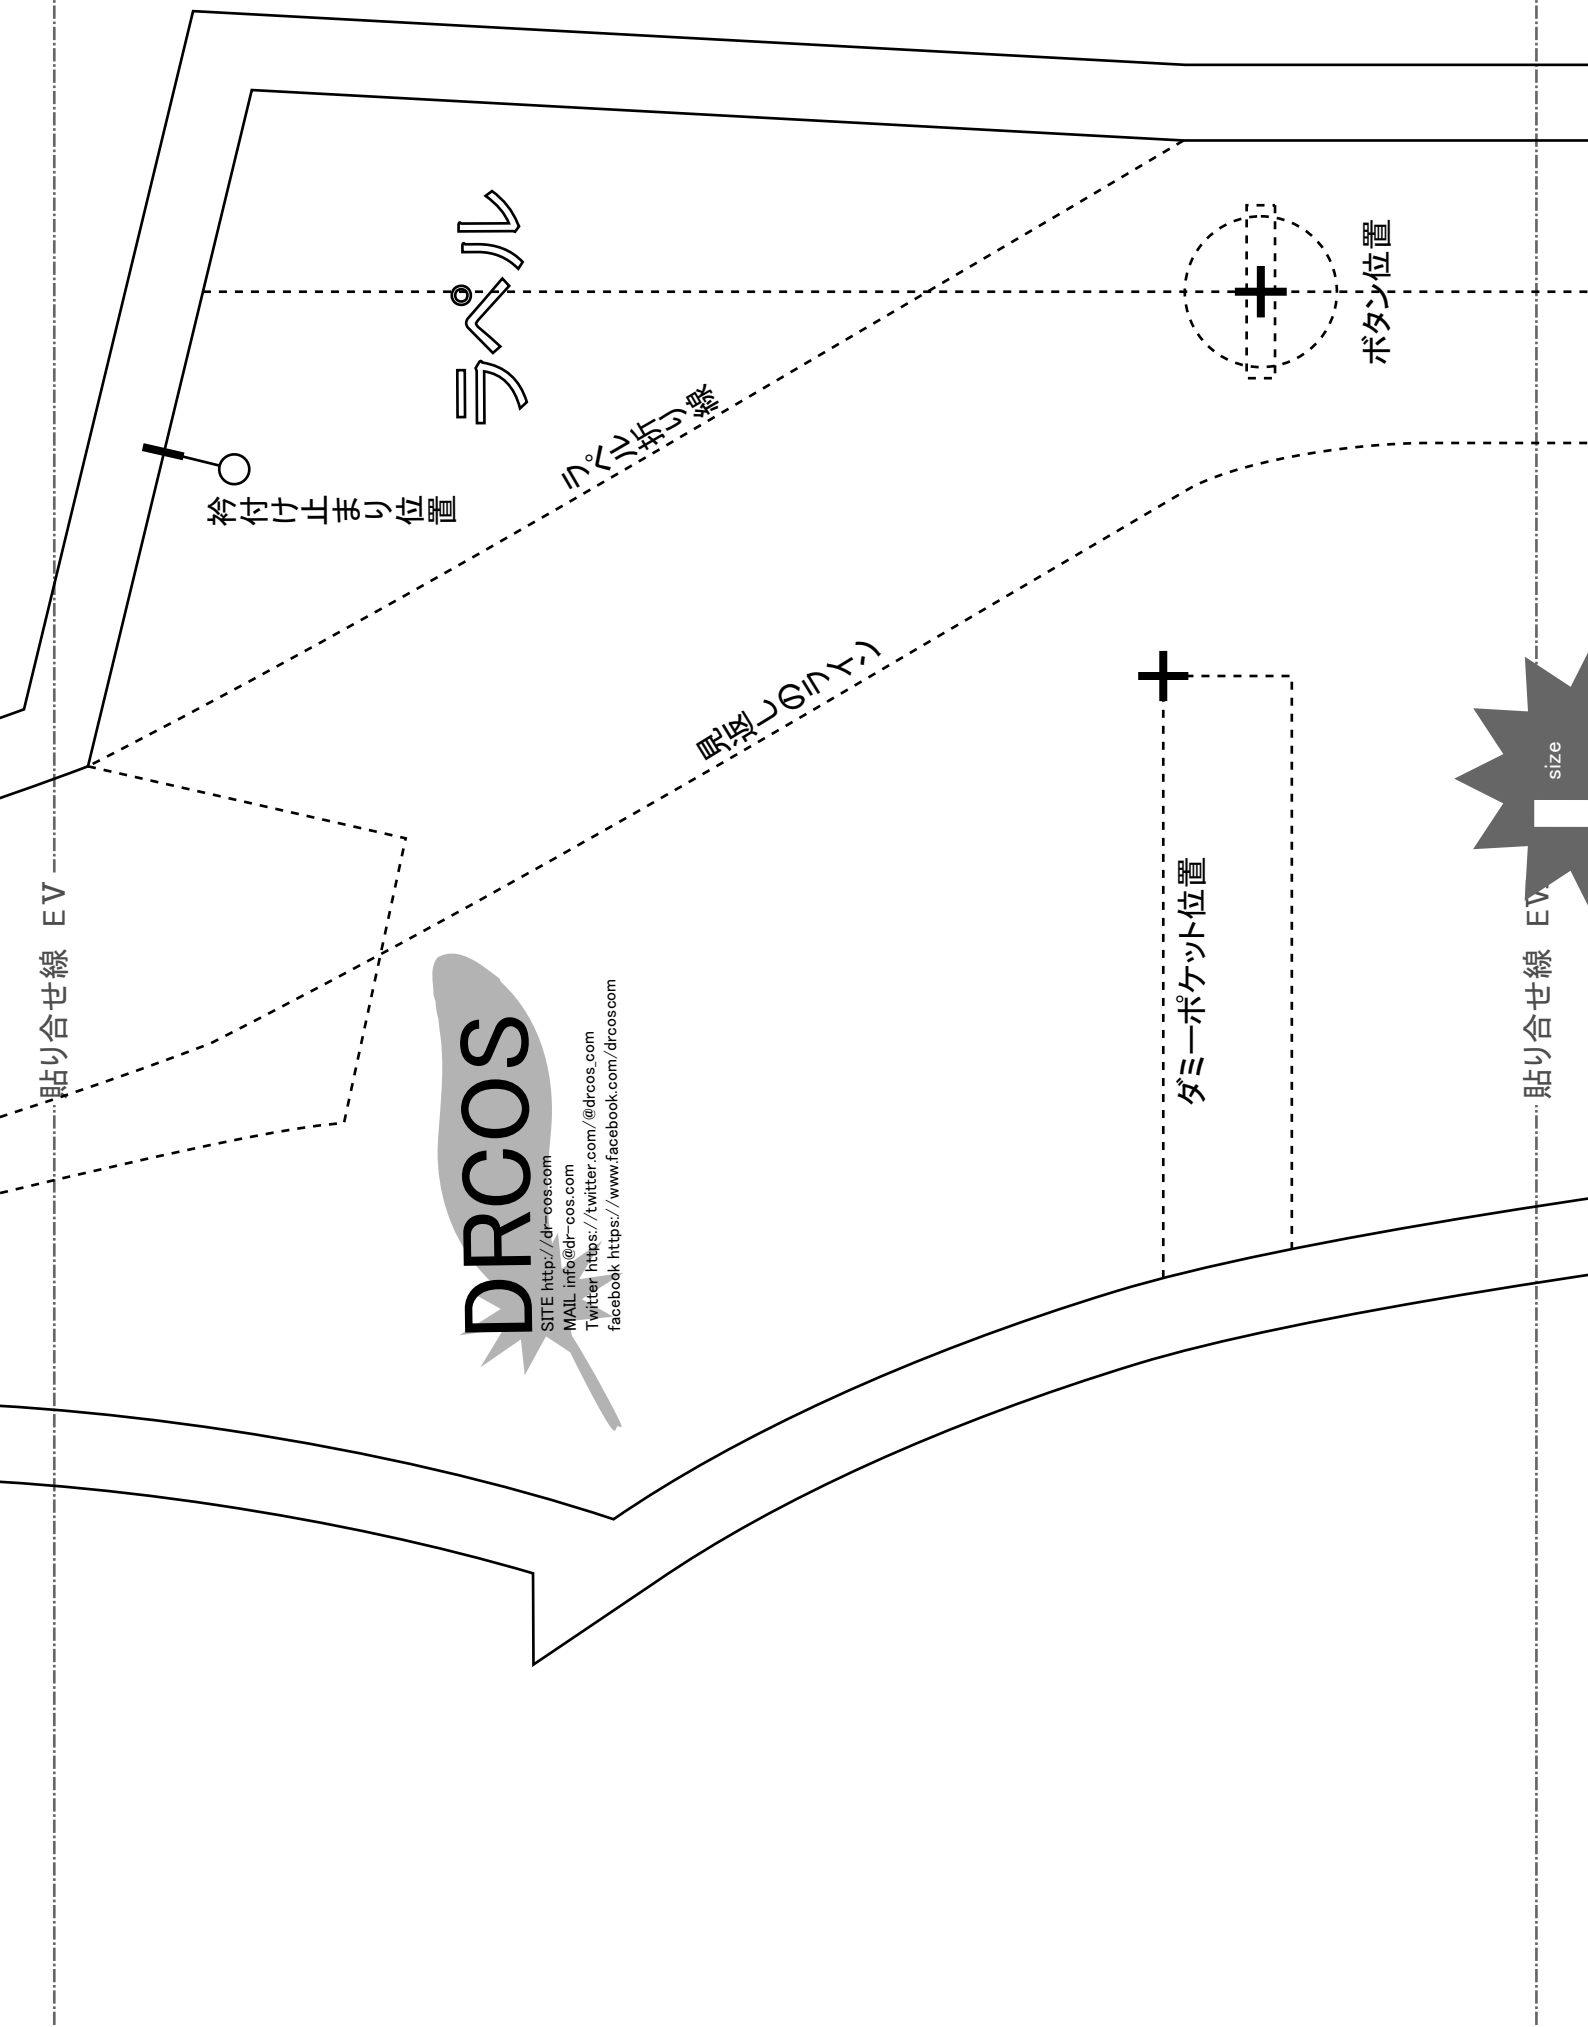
貼り合せ線 EV

ラペル

衿付け止まり位置

ラペル折り線

見返しのライン

ボタン位置

ダミーポケット位置

DRCOS
SITE http://dr-cos.com
MAIL info@dr-cos.com
Twitter https://twitter.com/@drcos_com
facebook https://www.facebook.com/drcoscom

size

貼り合せ線 EV